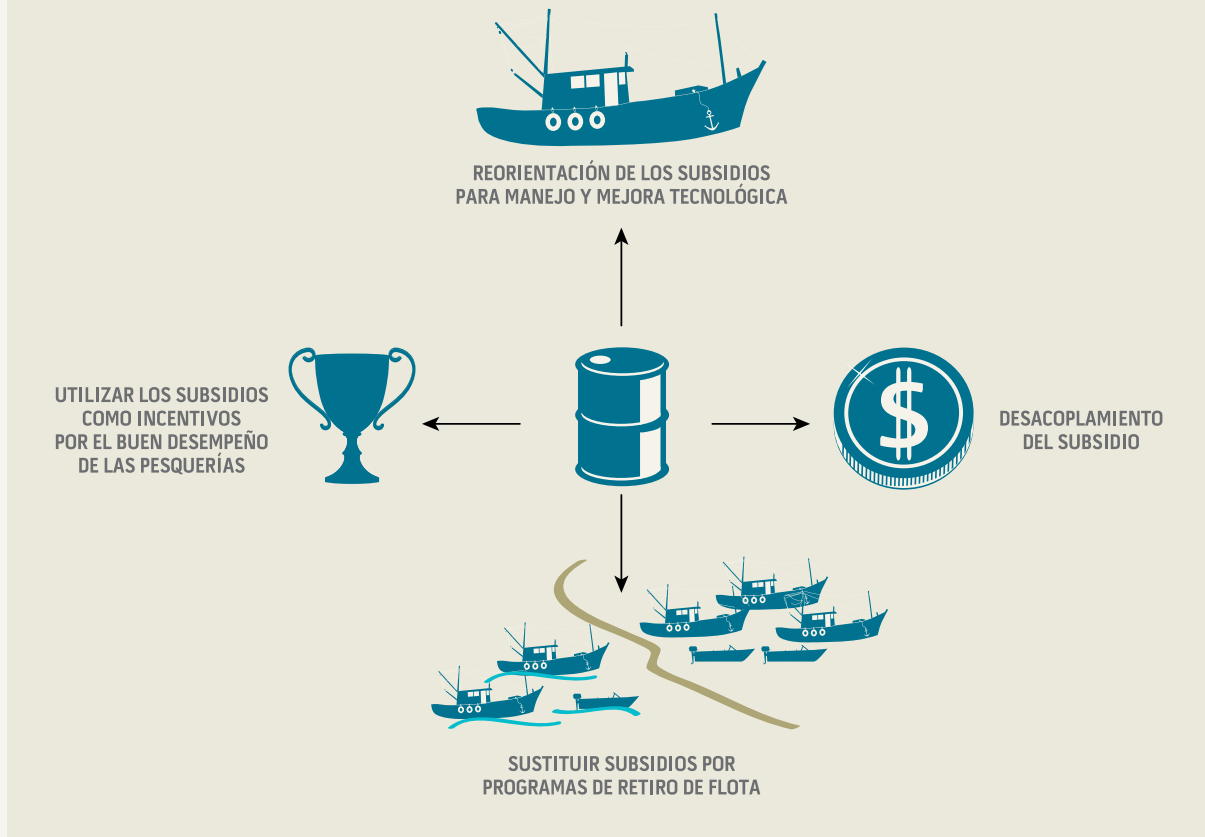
REORIENTACIÓN DE LOS SUBSIDIOS PARA MANEJO Y MEJORA TECNOLÓGICA

UTILIZAR LOS SUBSIDIOS COMO INCENTIVOS POR EL BUEN DESEMPEÑO DE LAS PESQUERÍAS

$

DESACOPLAMIENTO DEL SUBSIDIO

SUSTITUIR SUBSIDIOS POR PROGRAMAS DE RETIRO DE FLOTA